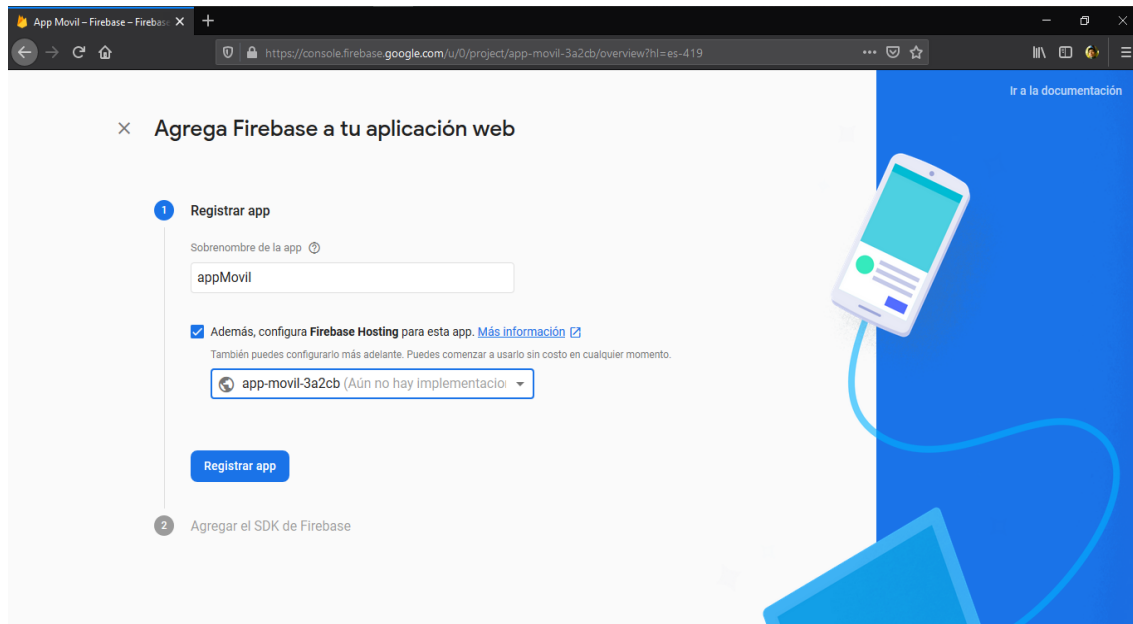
App Movil – Firebase – Fireba
https://console.firebase.google.com/u/0/project/app-movil-3a2cb/overview?hl=es-419

Ir a la documentación

Agrega Firebase a tu aplicación web

1 Registrar app

Sobrenombre de la app

appMovil

Además, configura Firebase Hosting para esta app. Más información

También puedes configurarlo más adelante. Puedes comenzar a usarlo sin costo en cualquier momento.

app-movil-3a2cb (Aún no hay implementacio

Registrar app

2 Agregar el SDK de Firebase